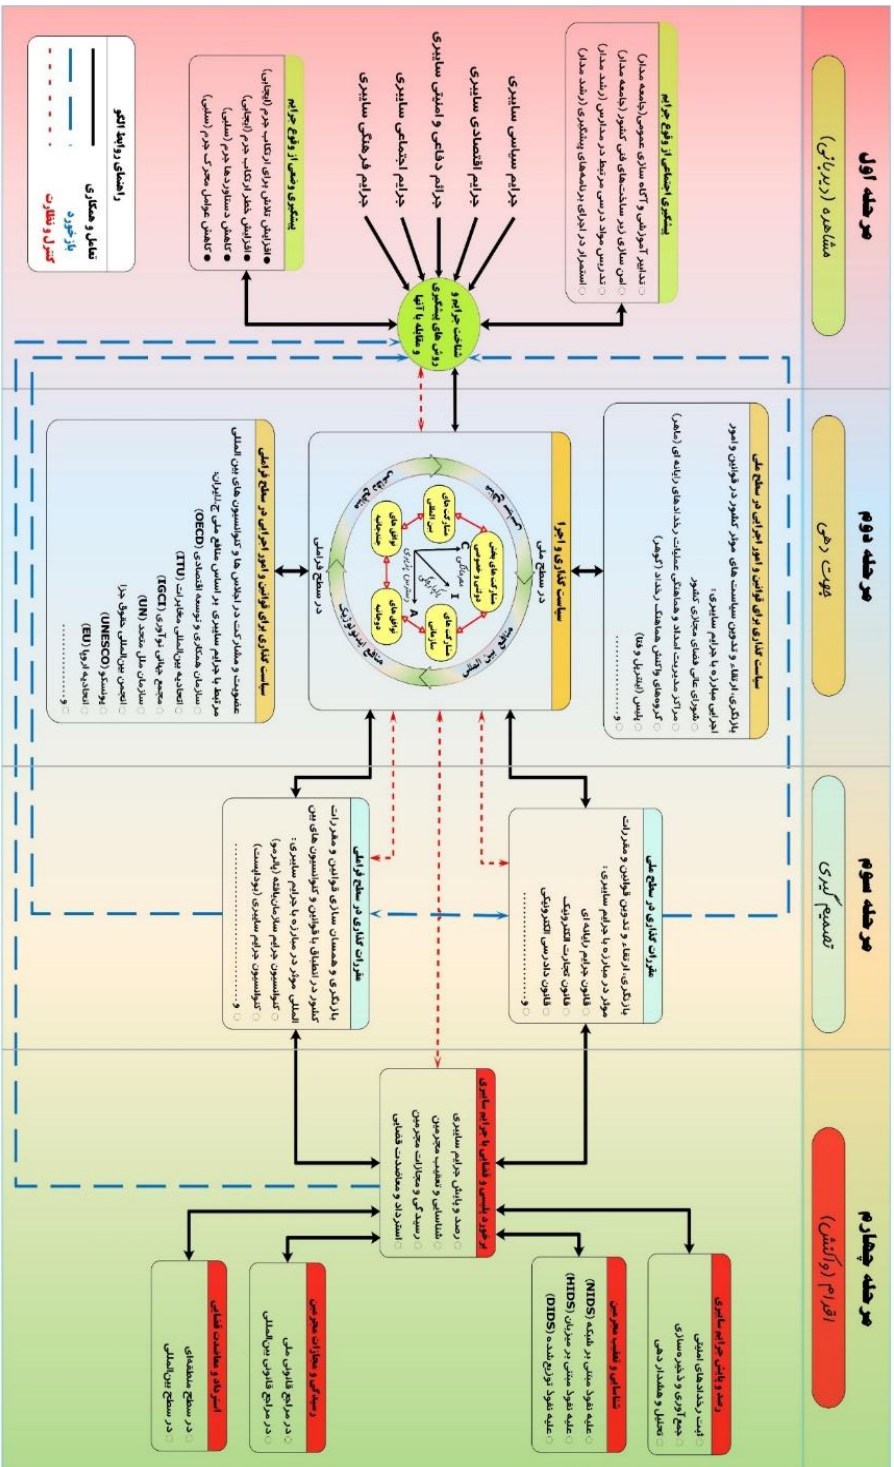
مرحله اول
مشاهده (دیدبانی)

مرحله دوم
جهت دهی

مرحله سوم
تصمیم گیری

مرحله چهارم
اقدام (واکنش)

راهنمای روابط الگو
تعامل و همکاری
بازخورد
کنترل و نظارت

پیشگیری اجتماعی از وقوع جرائم
تدابیر آموزشی و آگاه سازی عموم (جامعه مدار)
امن سازی در ساخت های فنی کشور (جامعه مدار)
تدریس مواد درسی مرتبط در مدارس (رشد مدار)
استمرار در اجرای برنامه های پیشگیری (رشد مدار)

جرائم سیاسی سایبری
جرائم اقتصادی سایبری
جرائم دفاعی و امنیتی سایبری
جرائم اجتماعی سایبری
جرائم فرهنگی سایبری

شناخت جرائم و روش های پیشگیری و مقابله با آنها

پیشگیری وضعی از وقوع جرائم
افزایش تلاش برای ارتکاب جرم (ایجابی)
افزایش خطر ارتکاب جرم (سلبی)
کاهش دستاوردهای جرم (سلبی)
کاهش عوامل محرک جرم (سلبی)

سیاست گذاری برای قوانین و امور اجرایی در سطح ملی
بازنگری، ارتقاء و تدوین سیاست های موثر کشور در قوانین و امور اجرایی مبارزه با جرائم سایبری:
شورای عالی فضای مجازی کشور
مراکز مدیریت امداد و هماهنگی عملیات رخدادهای رایانه ای (ماهر)
گروه های امداد و هماهنگ رخداد (گوهر)
پلیس (فتا، فراجا و ...)
و ...

سیاست گذاری و اجرا در سطح ملی
سازمان های دولتی
سازمان های غیر دولتی و خصوصی
نهادهای بین المللی
نهادهای داوطلب
منافع بین المللی
منافع ایدئولوژیک
منافع ملی
در سطح فراملی
I
C
A

سیاست گذاری برای قوانین و امور اجرایی در سطح فراملی
عضویت و مشارکت فعال در اجلاس ها و کنوانسیون های بین المللی مرتبط با جرائم سایبری بر اساس منافع ملی ج.ا.ایران:
سازمان همکاری و توسعه اقتصادی (OECD)
اتحادیه بین المللی مخابرات (ITU)
مجمع جهانی حاکمیت اینترنت (IGCI)
سازمان ملل متحد (UN)
انجمن بین المللی حقوق جزا
یونسکو (UNESCO)
اتحادیه اروپا (EU)
و ...

مقررات گذاری در سطح ملی
بازنگری، ارتقاء و تدوین قوانین و مقررات موثر در مبارزه با جرائم سایبری:
قانون جرائم رایانه ای
قانون تجارت الکترونیکی
قانون دادرسی الکترونیکی
و ...

مقررات گذاری در سطح فراملی
بازنگری و همسان سازی قوانین و مقررات کشور در انطباق با قوانین و کنوانسیون های بین المللی موثر در مبارزه با جرائم سایبری:
کنوانسیون جرائم سازمان یافته (پالرمو)
کنوانسیون جرائم سایبری (بوداپست)
و ...

برخورد پلیسی و قضایی با جرائم سایبری
رصد و پایش جرائم سایبری
شناسایی و تعقیب مجرمین
رسیدگی و مجازات مجرمین
استرداد و معاضدت قضایی

رصد و پایش جرائم سایبری
ثبت رخدادهای امنیتی
جمع آوری و تجزیه سازی
تحلیل و هشدار دهی

شناسایی و تعقیب مجرمین
علیه نفوذ مبتنی بر شبکه (NIDS)
علیه نفوذ مبتنی بر میزبان (HIDS)
علیه نفوذ توزیع شده (DIDS)

رسیدگی و مجازات مجرمین
در مراجع قانونی ملی
در مراجع قانونی بین المللی

استرداد و معاضدت قضایی
در سطح منطقه ای
در سطح بین المللی